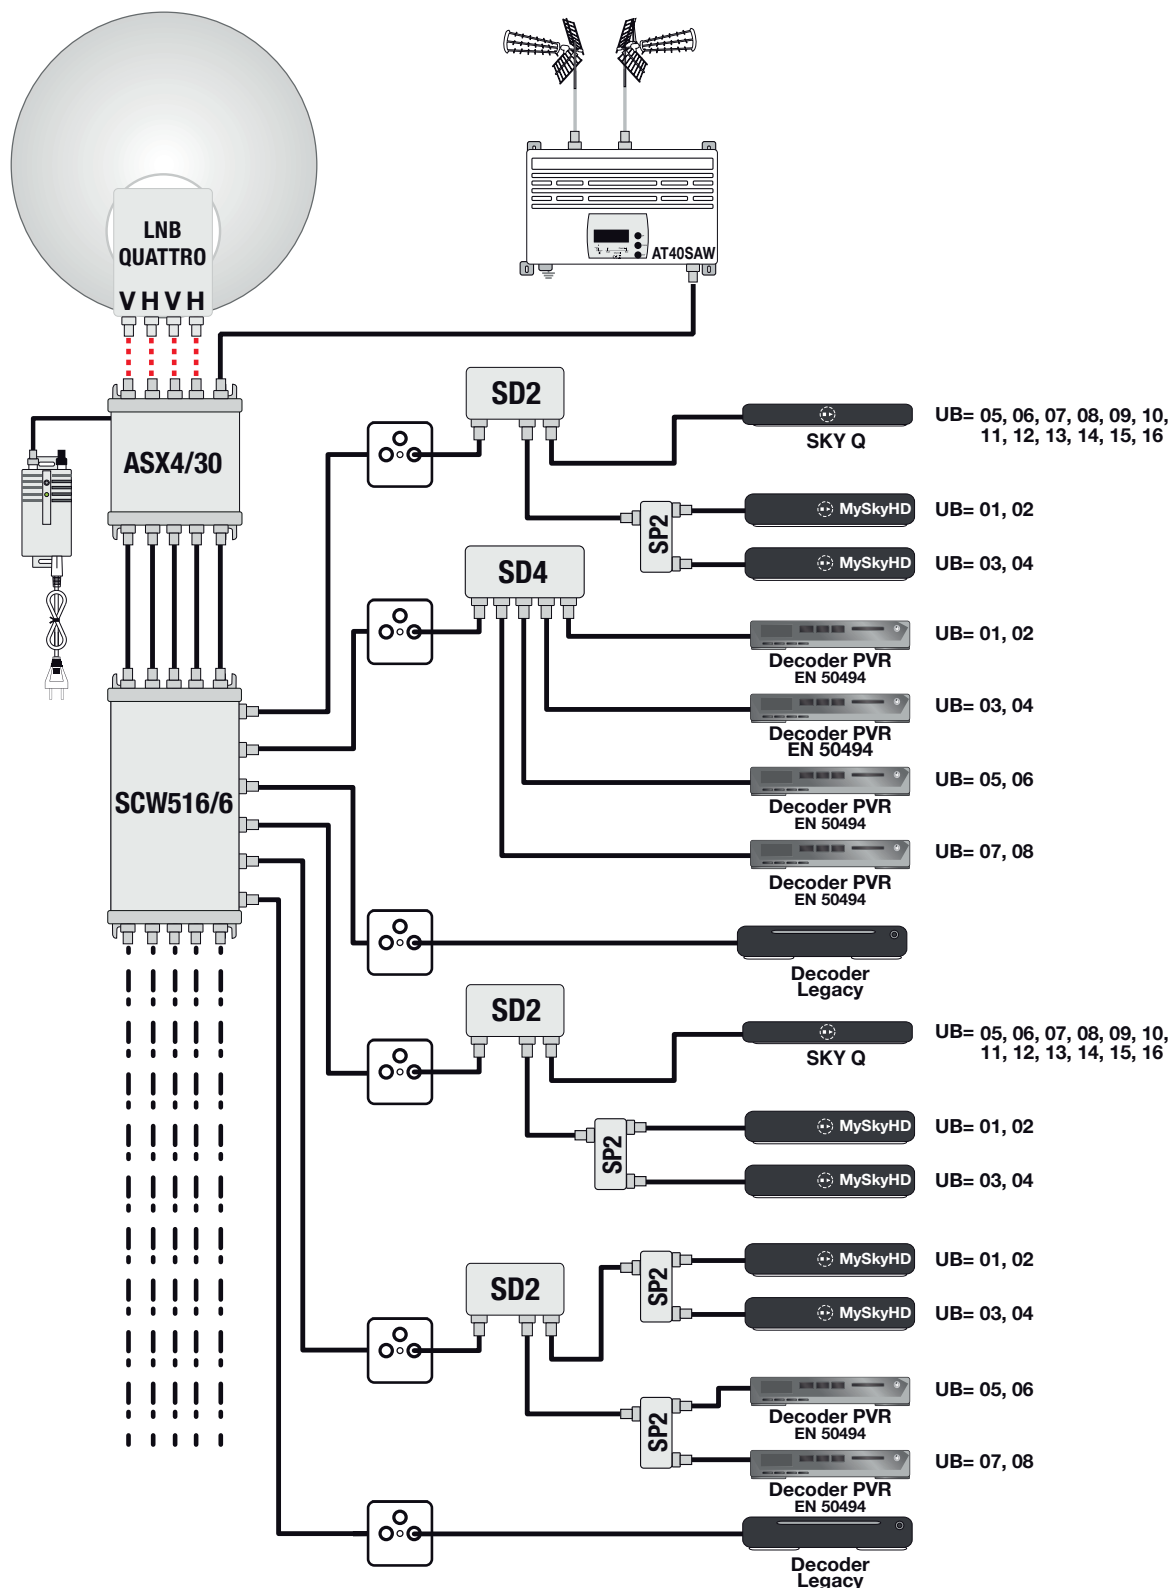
LNB QUATTRO
V H V H

AT40SAW

ASX4/30

SCW516/6

SD2
SKY Q
UB= 05, 06, 07, 08, 09, 10, 11, 12, 13, 14, 15, 16
SP2
MySkyHD
UB= 01, 02
MySkyHD
UB= 03, 04

SD4
Decoder PVR EN 50494
UB= 01, 02
Decoder PVR EN 50494
UB= 03, 04
Decoder PVR EN 50494
UB= 05, 06
Decoder PVR EN 50494
UB= 07, 08

Decoder Legacy

SD2
SKY Q
UB= 05, 06, 07, 08, 09, 10, 11, 12, 13, 14, 15, 16
SP2
MySkyHD
UB= 01, 02
MySkyHD
UB= 03, 04

SD2
SP2
MySkyHD
UB= 01, 02
MySkyHD
UB= 03, 04
SP2
Decoder PVR EN 50494
UB= 05, 06
Decoder PVR EN 50494
UB= 07, 08

Decoder Legacy